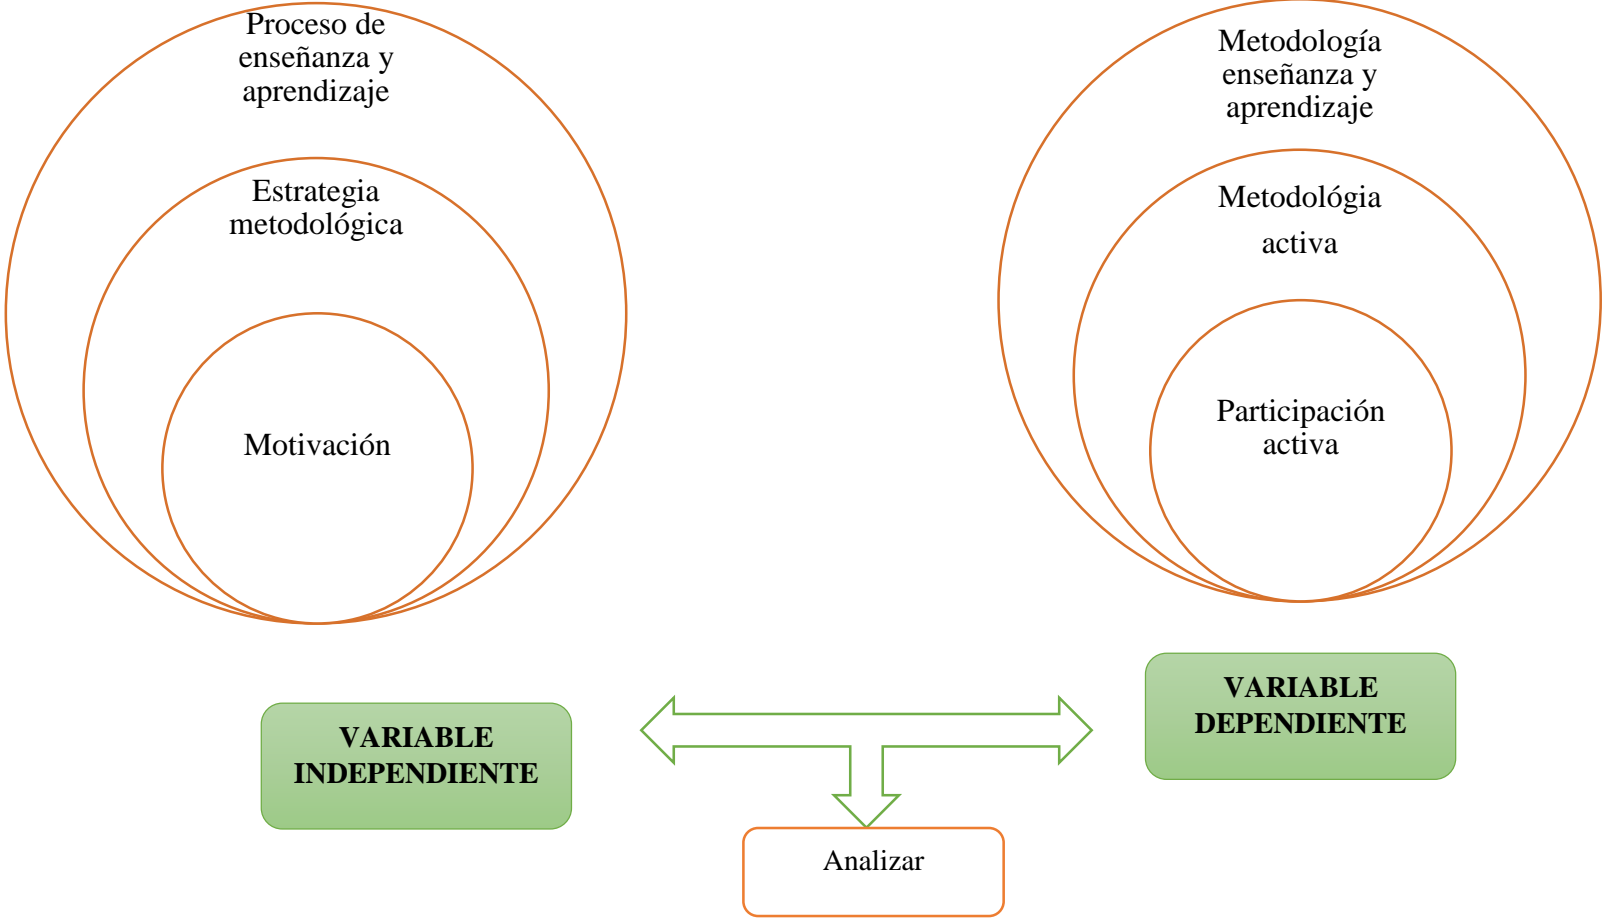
Proceso de enseñanza y aprendizaje

Estrategia metodológica

Motivación

Metodología enseñanza y aprendizaje

Metodológia activa

Participación activa

VARIABLE INDEPENDIENTE

VARIABLE DEPENDIENTE

Analizar